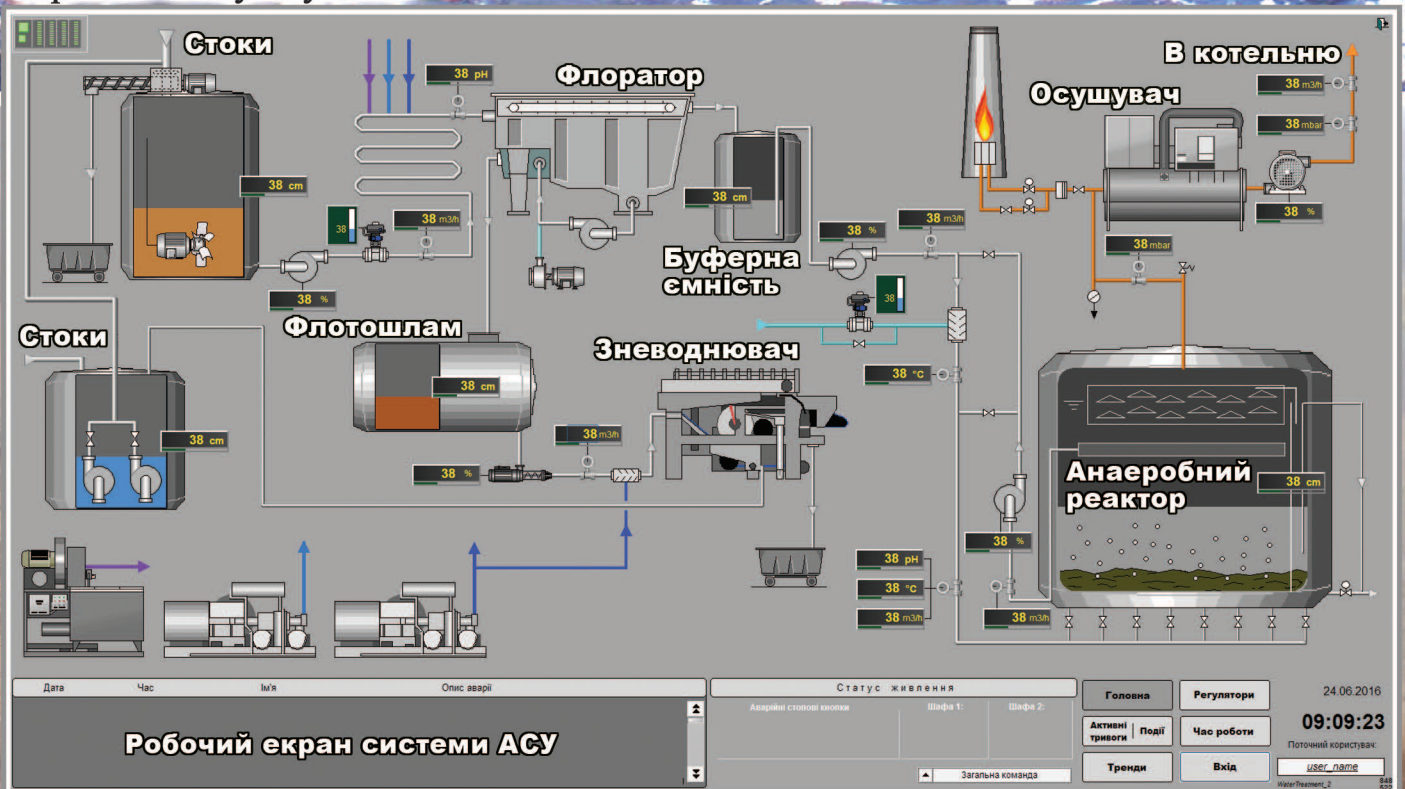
Стоки

Флоратор

В котельню

Осушувач

38 pH

38 m3/h

38 mbar

38 cm

38

38 m3/h

38 %

38 cm

38 %

38 m3/h

38 %

38 mbar

Буферна ємність

38

Стоки

Флотошлам

Зневоднювач

38 cm

38 cm

38 °C

38 m3/h

38 %

Анаеробний реактор

38 cm

38 %

38 pH

38 °C

38 m3/h

38 m3/h

| Дата | Час | Ім'я | Опис аварії |
|---|---|---|---|

Робочий екран системи АСУ

Статус живлення

Аварійні стопові кнопки

Шафа 1:

Шафа 2:

Загальна команда

Головна

Регулятори

Активні тривоги | Події

Час роботи

Тренди

Вхід

24.06.2016

09:09:23

Поточний користувач:

user_name

WaterTreatment_2